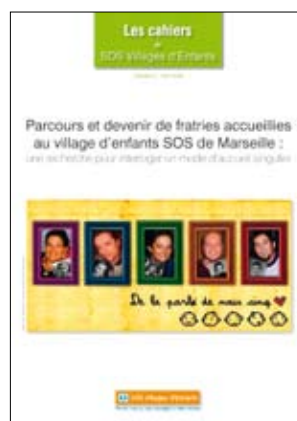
Les cahiers
de
SOS Villages d'Enfants

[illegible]

Parcours et devenir de fratries accueillies au village d'enfants SOS de Marseille :
une recherche pour interroger un mode d'accueil singulier

De la parole de nous cinq

SOS Villages d'Enfants
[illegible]